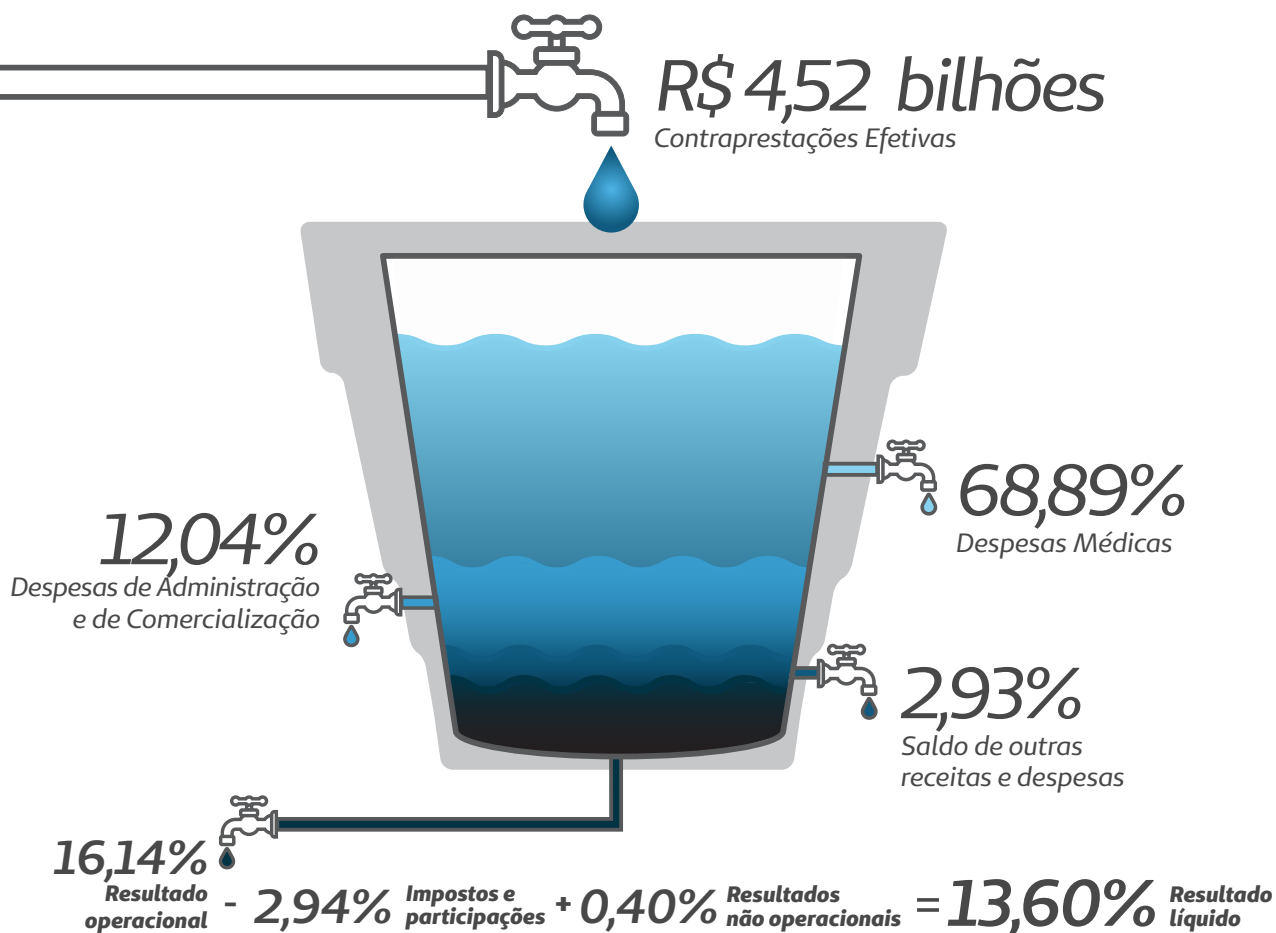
R$ 4,52 bilhões
Contraprestações Efetivas

68,89%
Despesas Médicas

12,04%
Despesas de Administração e de Comercialização

2,93%
Saldo de outras receitas e despesas

16,14%
Resultado operacional

- 2,94% Impostos e participações + 0,40% Resultados não operacionais = 13,60% Resultado líquido